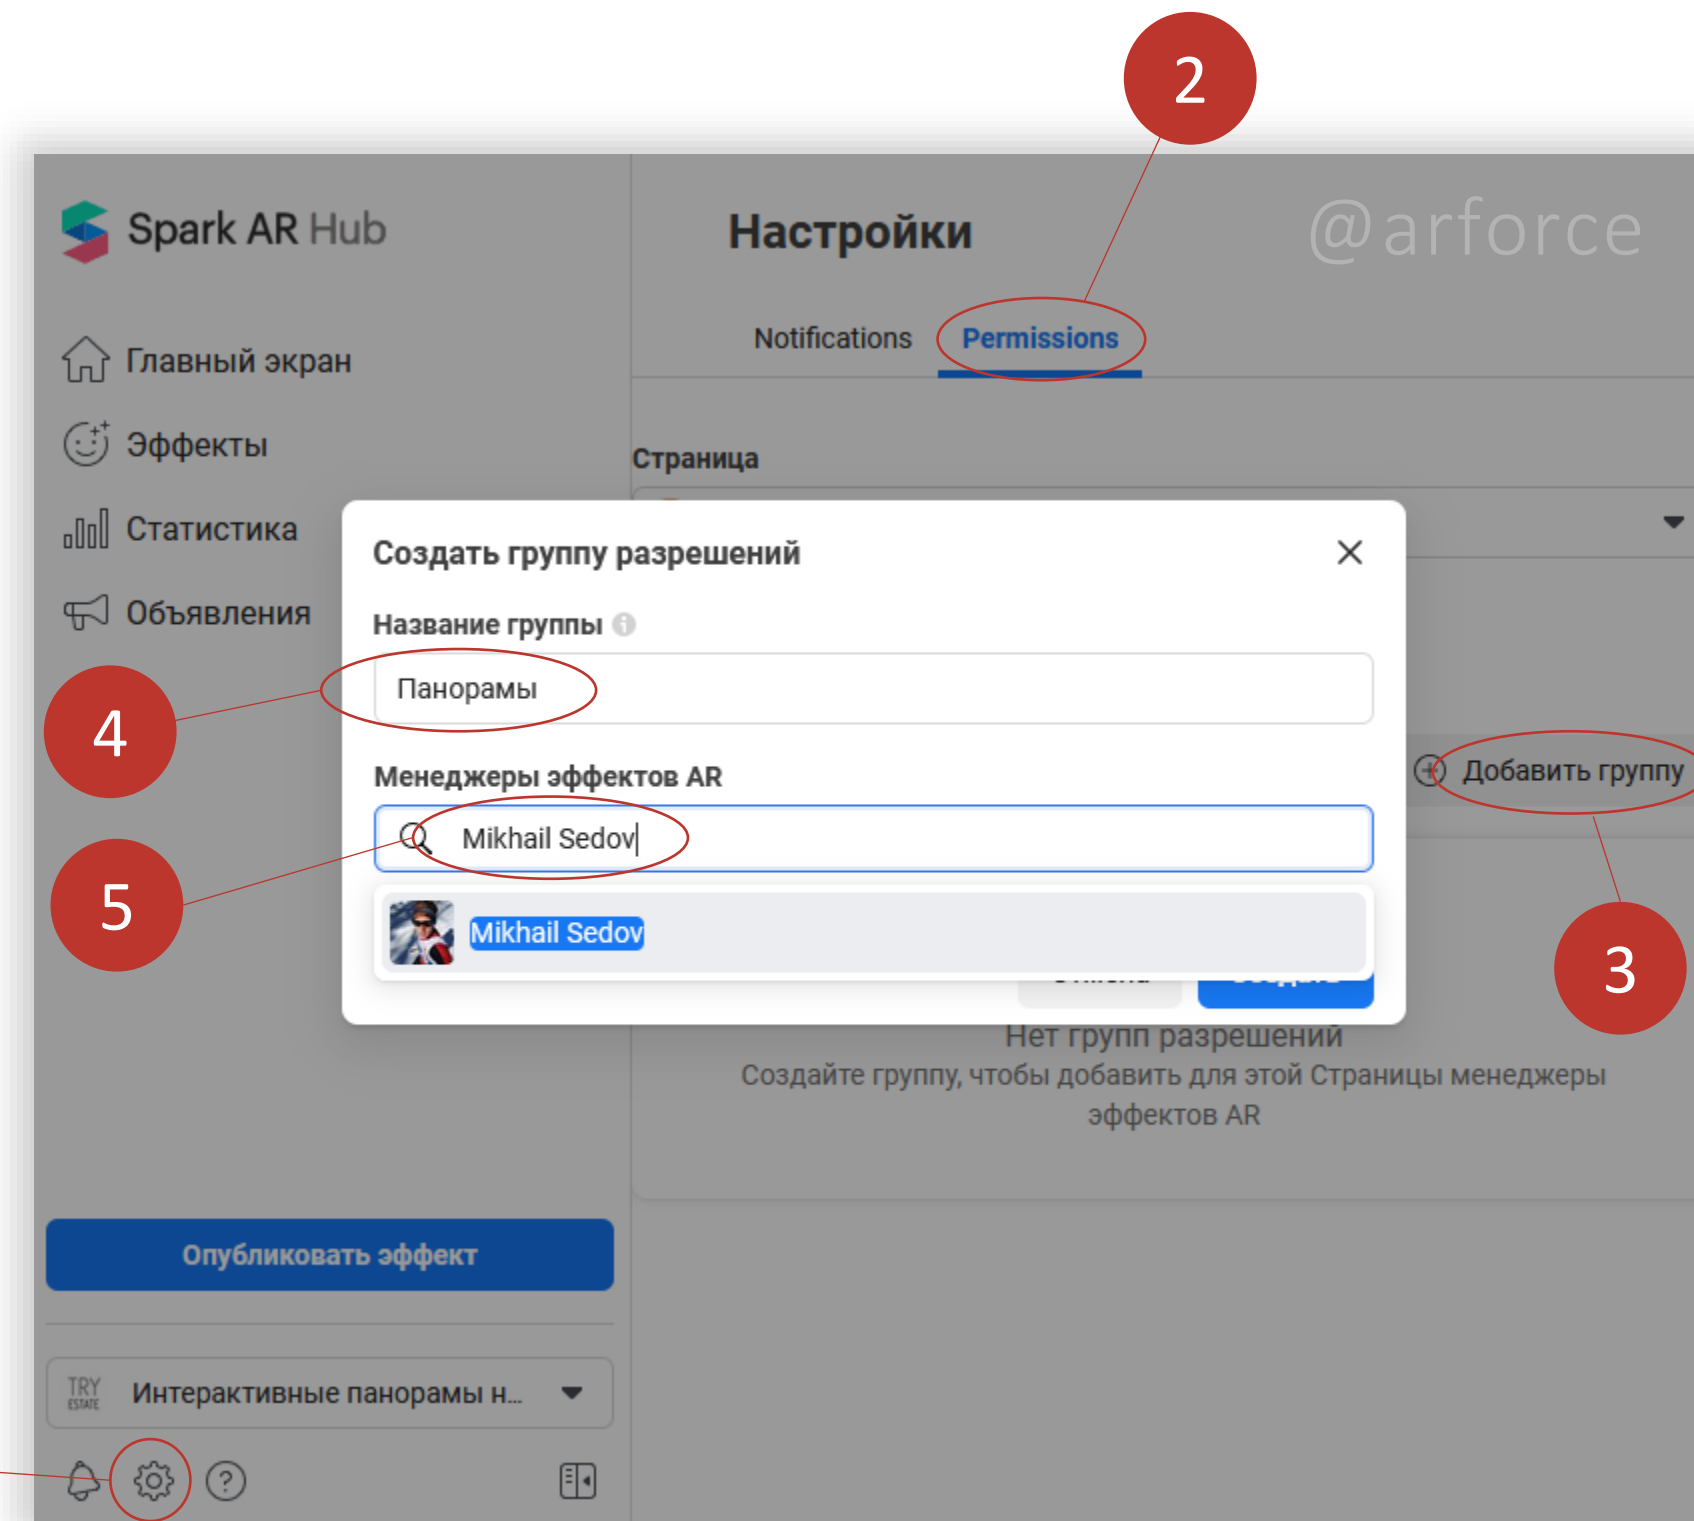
2

Spark AR Hub

Настройки

@arforce

Notifications Permissions

Главный экран

Эффекты

Статистика

Объявления

Страница

Создать группу разрешений

Название группы

Панорамы

4

Менеджеры эффектов AR

Добавить группу

Mikhail Sedov

5

Mikhail Sedov

3

Нет групп разрешений

Создайте группу, чтобы добавить для этой Страницы менеджеры эффектов AR

Опубликовать эффект

TRY ESTATE Интерактивные панорамы н...